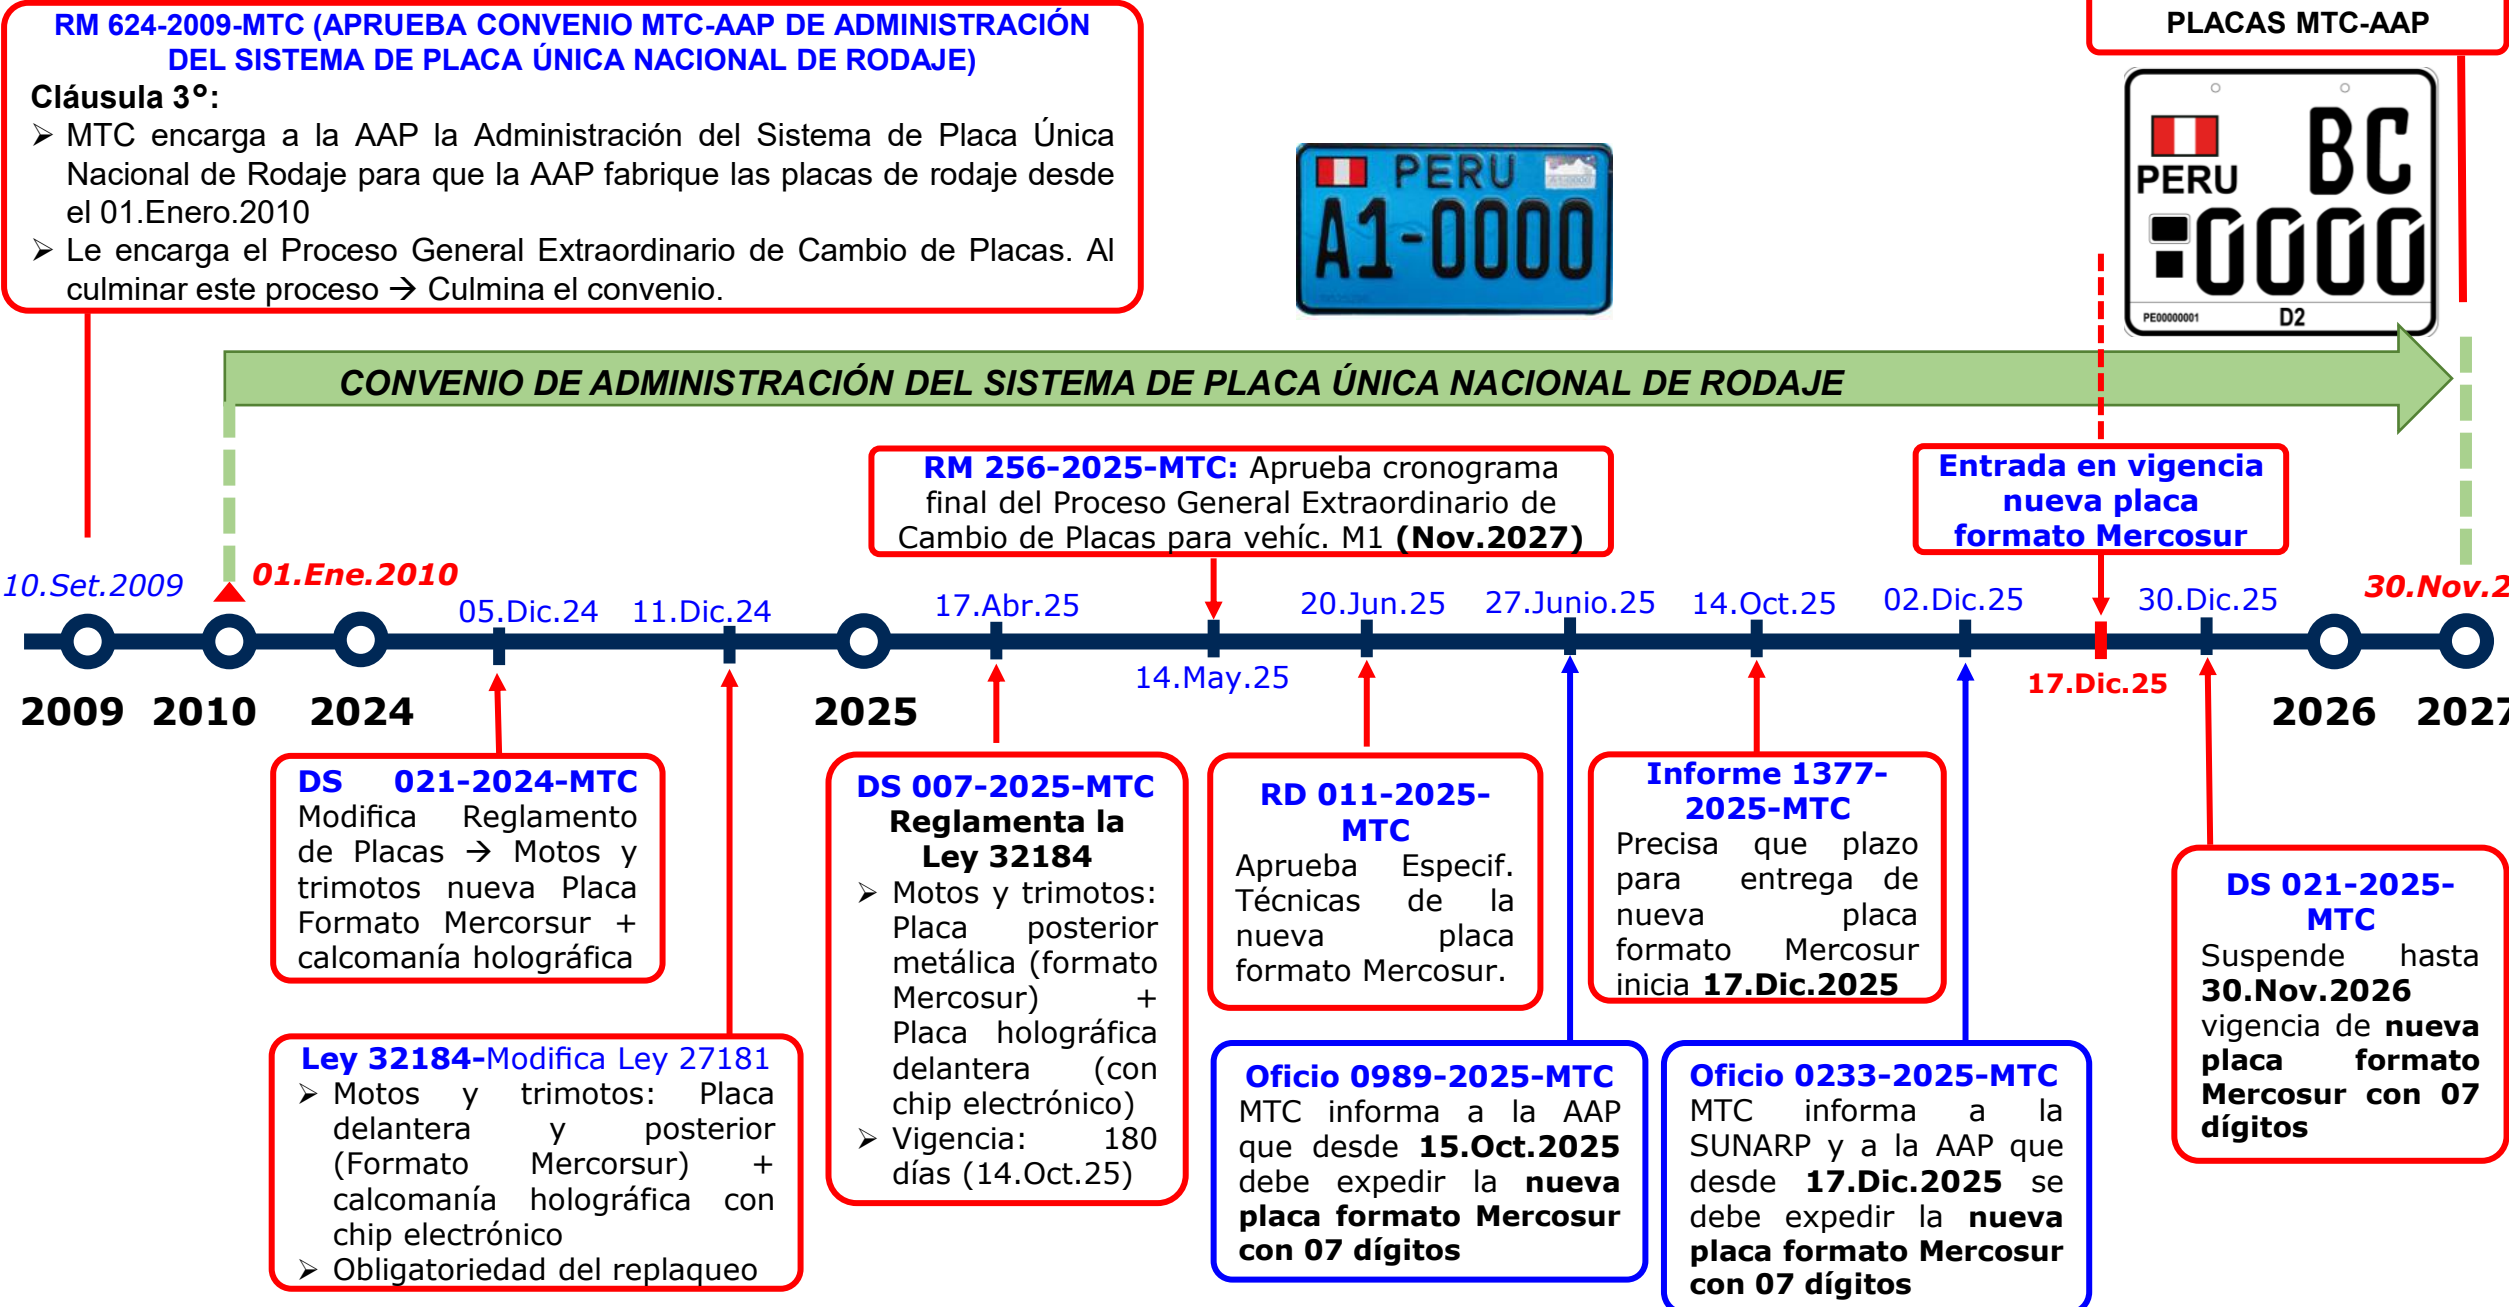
RM 624-2009-MTC (APRUEBA CONVENIO MTC-AAP DE ADMINISTRACIÓN DEL SISTEMA DE PLACA ÚNICA NACIONAL DE RODAJE)

Cláusula 3°:

➢ MTC encarga a la AAP la Administración del Sistema de Placa Única Nacional de Rodaje para que la AAP fabrique las placas de rodaje desde el 01.Enero.2010

➢ Le encarga el Proceso General Extraordinario de Cambio de Placas. Al culminar este proceso → Culmina el convenio.

PERU
A1-0000

PLACAS MTC-AAP

PERU
BC
0000
PE00000001
D2

CONVENIO DE ADMINISTRACIÓN DEL SISTEMA DE PLACA ÚNICA NACIONAL DE RODAJE

RM 256-2025-MTC: Aprueba cronograma final del Proceso General Extraordinario de Cambio de Placas para vehíc. M1 (Nov.2027)

Entrada en vigencia nueva placa formato Mercosur

10.Set.2009
01.Ene.2010
05.Dic.24
11.Dic.24
17.Abr.25
14.May.25
20.Jun.25
27.Junio.25
14.Oct.25
02.Dic.25
17.Dic.25
30.Dic.25
30.Nov.2

2009
2010
2024
2025
2026
2027

DS 021-2024-MTC
Modifica Reglamento de Placas → Motos y trimotos nueva Placa Formato Mercorsur + calcomanía holográfica

Ley 32184-Modifica Ley 27181
➢ Motos y trimotos: Placa delantera y posterior (Formato Mercorsur) + calcomanía holográfica con chip electrónico
➢ Obligatoriedad del replaqueo

DS 007-2025-MTC
Reglamenta la Ley 32184
➢ Motos y trimotos: Placa posterior metálica (formato Mercosur) + Placa holográfica delantera (con chip electrónico)
➢ Vigencia: 180 días (14.Oct.25)

RD 011-2025-MTC
Aprueba Especif. Técnicas de la nueva placa formato Mercosur.

Informe 1377-2025-MTC
Precisa que plazo para entrega de nueva placa formato Mercosur inicia 17.Dic.2025

DS 021-2025-MTC
Suspende hasta 30.Nov.2026 vigencia de nueva placa formato Mercosur con 07 dígitos

Oficio 0989-2025-MTC
MTC informa a la AAP que desde 15.Oct.2025 debe expedir la nueva placa formato Mercosur con 07 dígitos

Oficio 0233-2025-MTC
MTC informa a la SUNARP y a la AAP que desde 17.Dic.2025 se debe expedir la nueva placa formato Mercosur con 07 dígitos